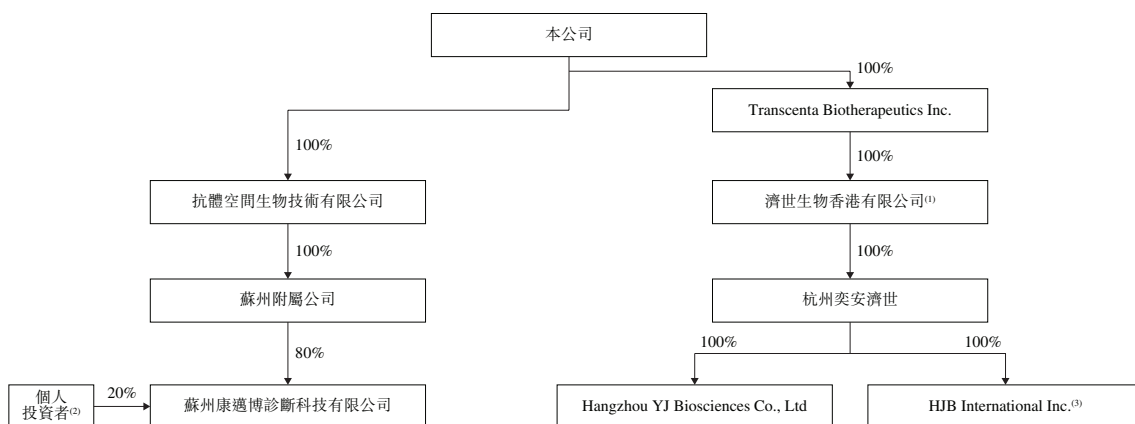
本公司

100%

Transcenta Biotherapeutics Inc.

100%

100%

抗體空間生物技術有限公司

濟世生物香港有限公司$^{(1)}$

100%

100%

蘇州附屬公司

杭州奕安濟世

80%

100%

100%

個人投資者$^{(2)}$

20%

蘇州康邁博診斷科技有限公司

Hangzhou YJ Biosciences Co., Ltd

HJB International Inc.$^{(3)}$